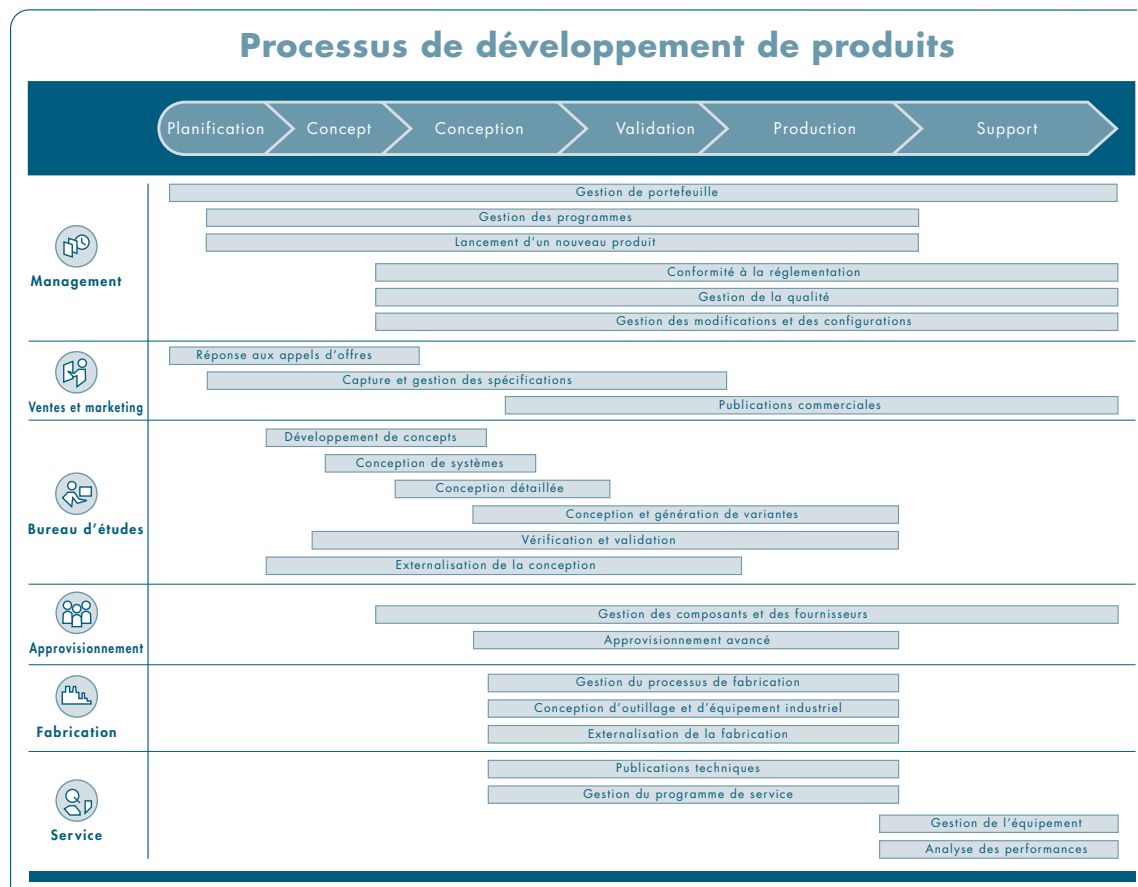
Processus de développement de produits

Planification | Concept | Conception | Validation | Production | Support

Management
Gestion de portefeuille
Gestion des programmes
Lancement d'un nouveau produit
Conformité à la réglementation
Gestion de la qualité
Gestion des modifications et des configurations

Ventes et marketing
Réponse aux appels d'offres
Capture et gestion des spécifications
Publications commerciales

Bureau d'études
Développement de concepts
Conception de systèmes
Conception détaillée
Conception et génération de variantes
Vérification et validation
Externalisation de la conception

Approvisionnement
Gestion des composants et des fournisseurs
Approvisionnement avancé

Fabrication
Gestion du processus de fabrication
Conception d'outillage et d'équipement industriel
Externalisation de la fabrication

Service
Publications techniques
Gestion du programme de service
Gestion de l'équipement
Analyse des performances